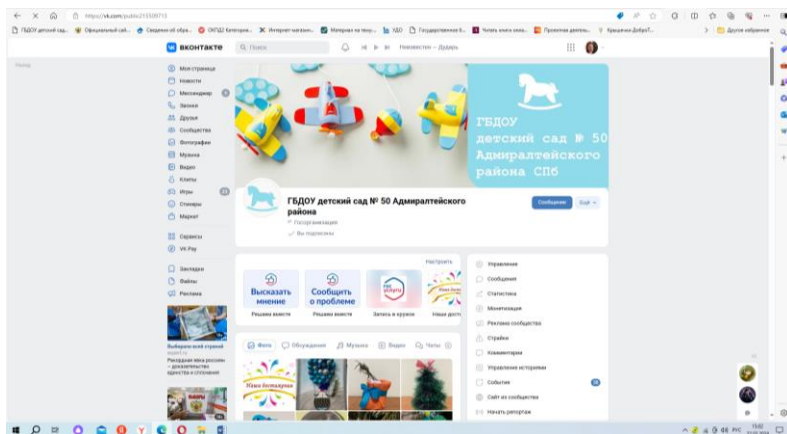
https://vk.com/public215509715

ГБДОУ детский сад... Официальный сай... Сведения об обра... ОКПД2 Категори... Интернет-магазин... Материал на тему... ХДО Государственное б... Читать книги онла... Проектная деятель... Крещенка.ДоброТ... Другое избранное

ВКОНТАКТЕ Поиск Неизвестен – Дудадь

Моя страница
Новости
Мессенджер
Звонки
Друзья
Сообщества
Фотографии
Музыка
Видео
Клипы
Игры
Стикеры
Маркет
Сервисы
VK Pay
Закладки
Файлы
Реклама

ГБДОУ детский сад № 50 Адмиралтейского района СПб

ГБДОУ детский сад № 50 Адмиралтейского района

Госорганизация
Вы подписаны

Сообщение Ещё

Настроить

Высказать мнение
Решаем вместе

Сообщить о проблеме
Решаем вместе

Запись в кружок

Наши дост

Управление
Сообщения
Статистика
Монетизация
Реклама сообщества
Стрйки
Комментарии
Управление историями
События
Сайт из сообщества
Начать репортаж

Фото Обсуждения Музыка Видео Чаты

Наша выставка

Выберите свой отрасль
Рекордная маска россиян – дикорастущие едкости и опасными

РУС